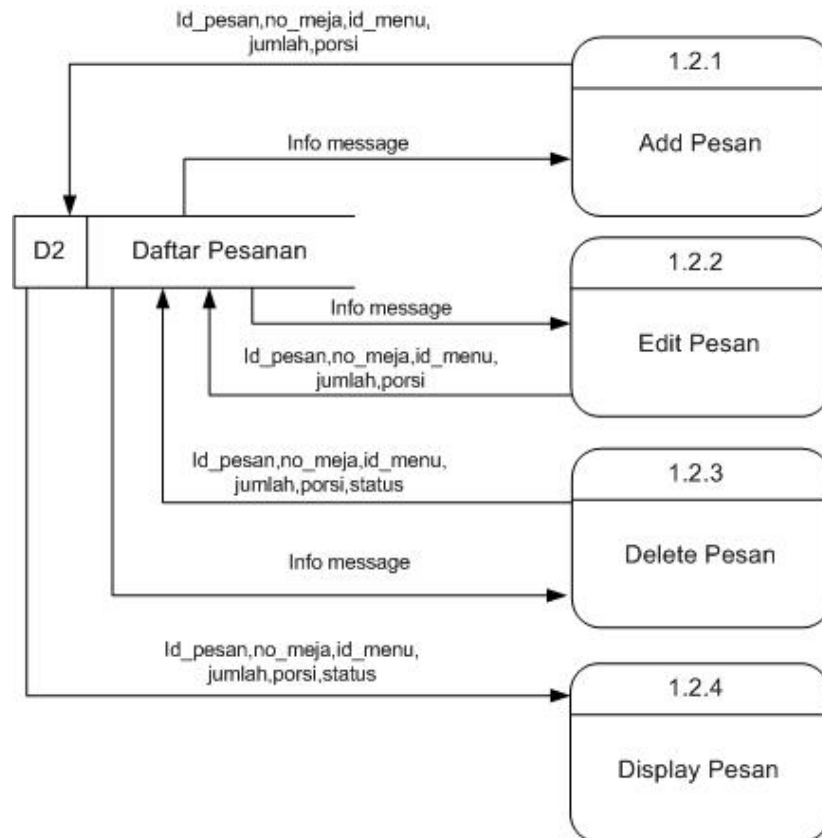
Id_pesan,no_meja,id_menu, jumlah,porsi

1.2.1

Info message

Add Pesan

D2

Daftar Pesanan

1.2.2

Info message

Edit Pesan

Id_pesan,no_meja,id_menu, jumlah,porsi

Id_pesan,no_meja,id_menu, jumlah,porsi,status

1.2.3

Info message

Delete Pesan

Id_pesan,no_meja,id_menu, jumlah,porsi,status

1.2.4

Display Pesan